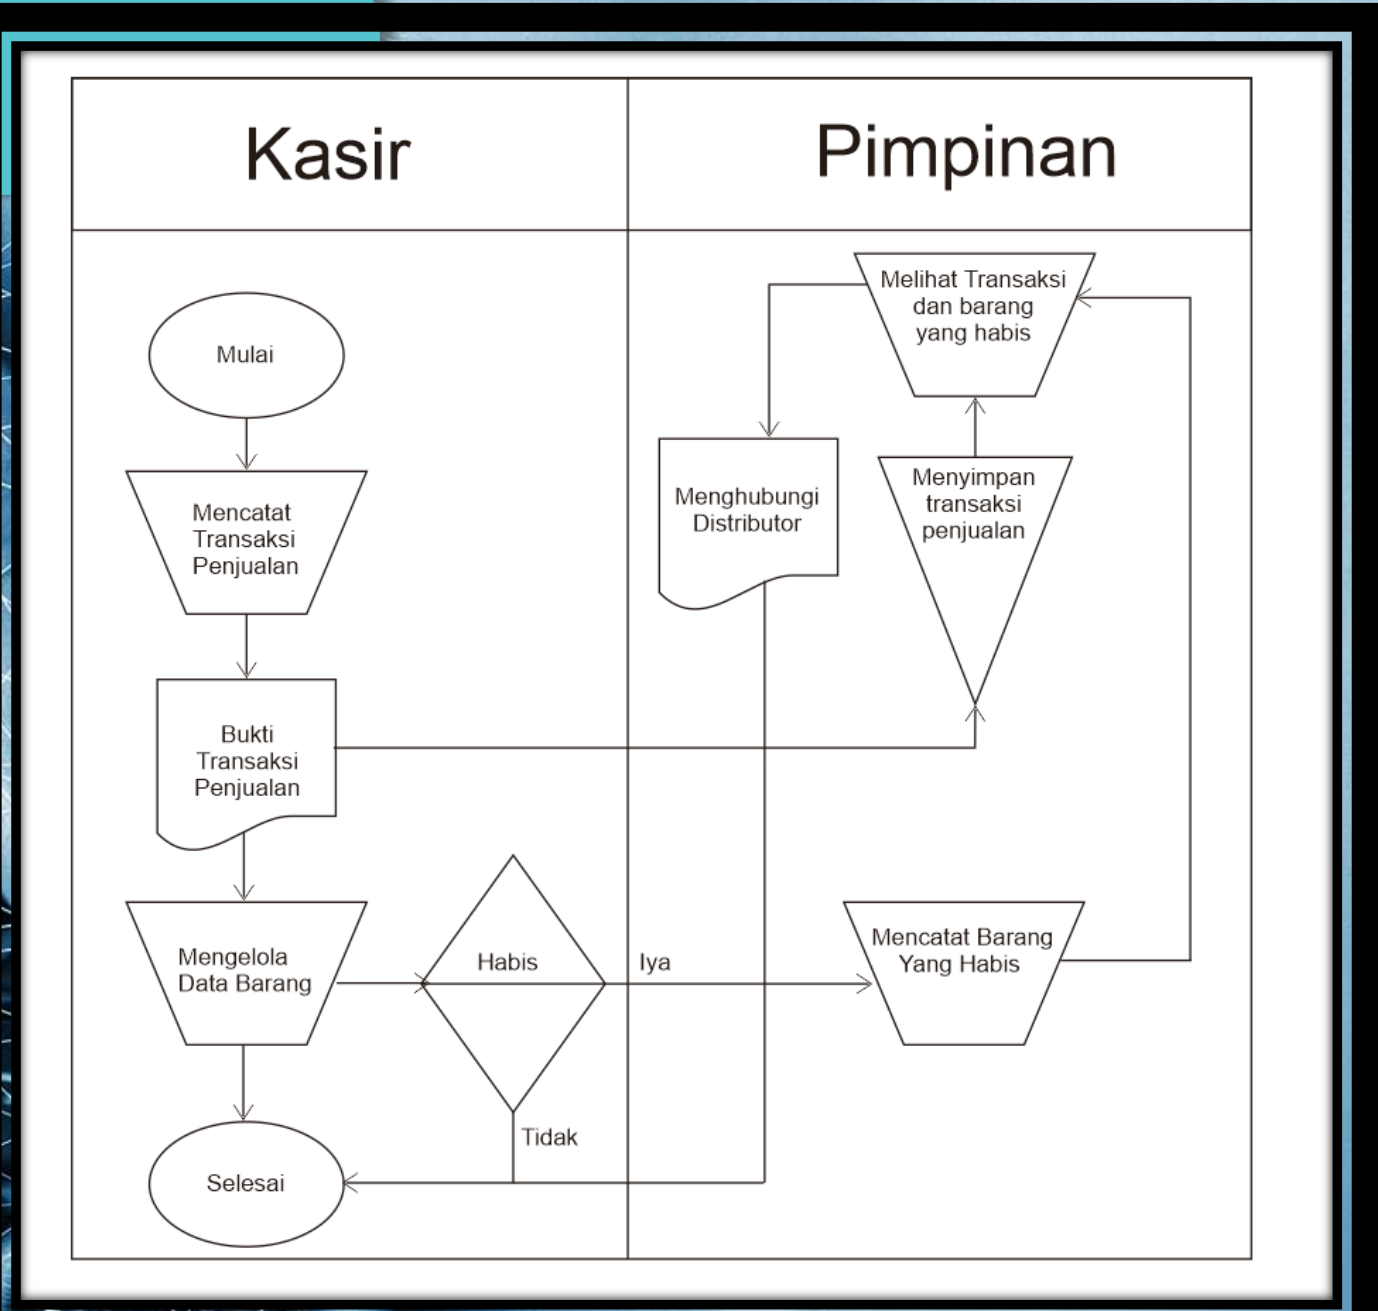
| Kasir | Pimpinan |
|---|---|

Mulai

Mencatat Transaksi Penjualan

Bukti Transaksi Penjualan

Mengelola Data Barang

Habis

Iya

Tidak

Selesai

Melihat Transaksi dan barang yang habis

Menghubungi Distributor

Menyimpan transaksi penjualan

Mencatat Barang Yang Habis